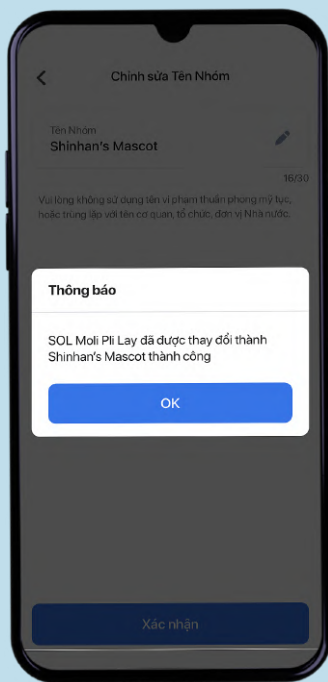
Chỉnh sửa Tên Nhóm

Tên Nhóm
Shinhan's Mascot

16/30

Vui lòng không sử dụng tên vi phạm thuần phong mỹ tục, hoặc trùng lặp với tên cơ quan, tổ chức, đơn vị Nhà nước.

Thông báo

SOL Moli Pli Lay đã được thay đổi thành Shinhan's Mascot thành công

OK

Xác nhận